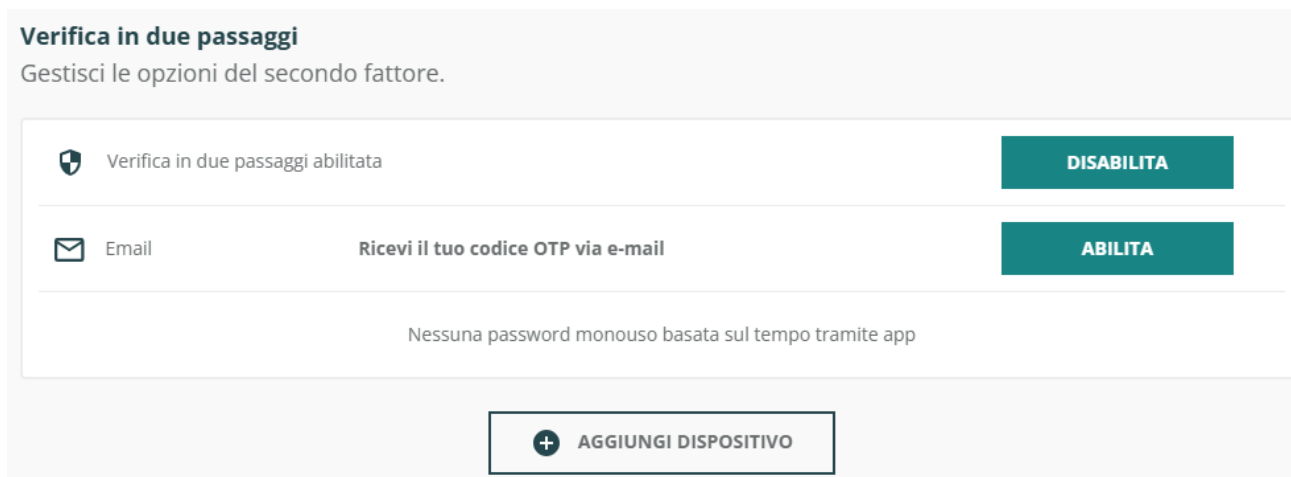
Verifica in due passaggi
Gestisci le opzioni del secondo fattore.

Verifica in due passaggi abilitata

DISABILITA

Email

Ricevi il tuo codice OTP via e-mail

ABILITA

Nessuna password monouso basata sul tempo tramite app

AGGIUNGI DISPOSITIVO